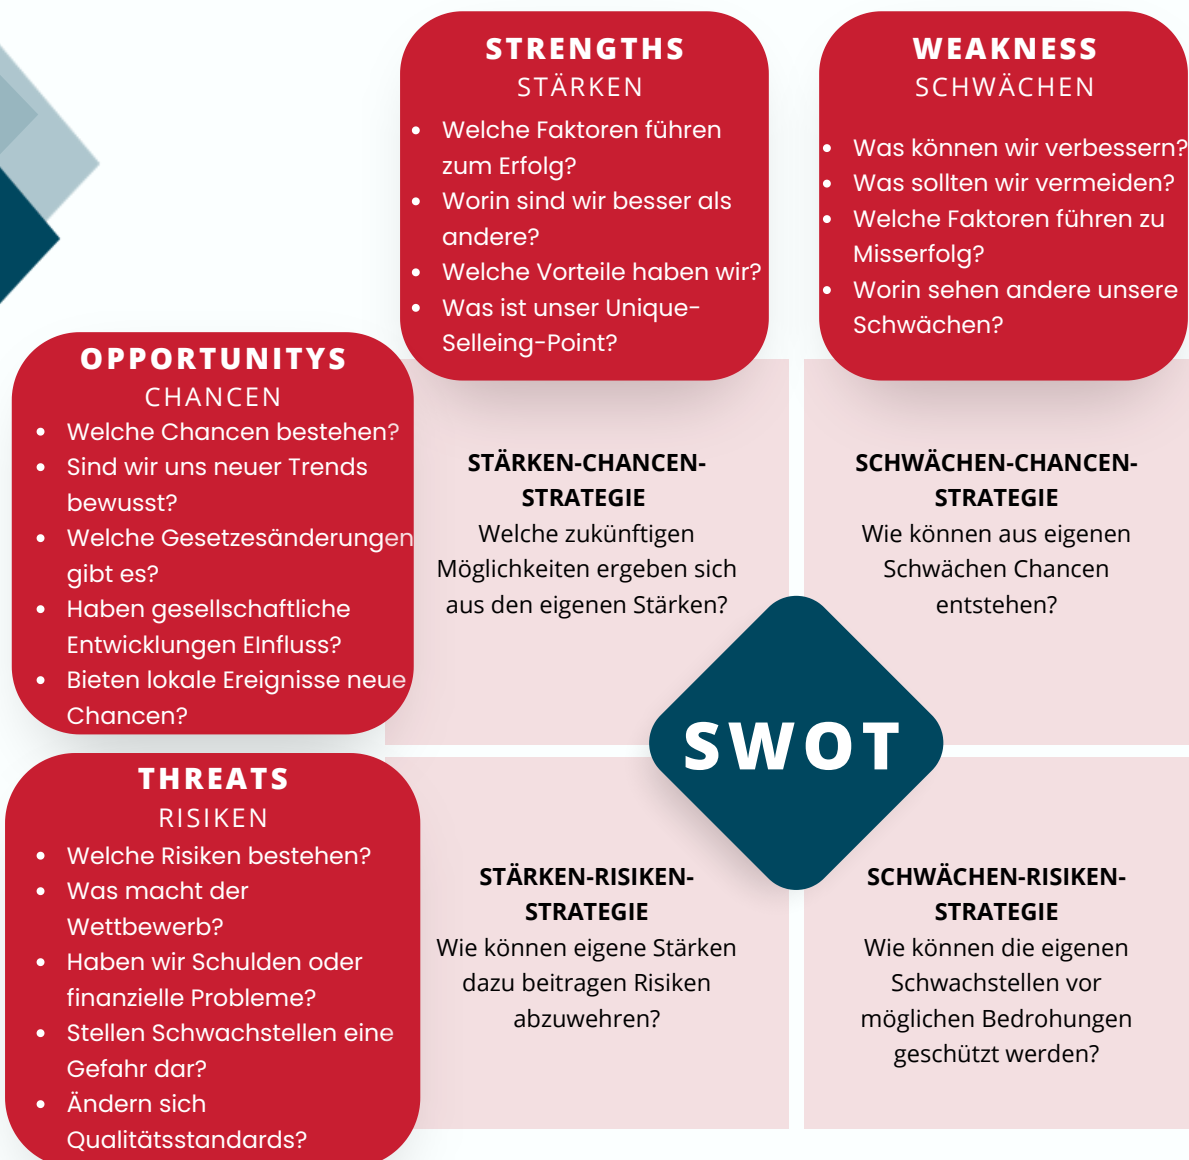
STRENGTHS
STÄRKEN

- Welche Faktoren führen zum Erfolg?
- Worin sind wir besser als andere?
- Welche Vorteile haben wir?
- Was ist unser Unique-Selleing-Point?

WEAKNESS
SCHWÄCHEN

- Was können wir verbessern?
- Was sollten wir vermeiden?
- Welche Faktoren führen zu Misserfolg?
- Worin sehen andere unsere Schwächen?

OPPORTUNITYS
CHANCEN

- Welche Chancen bestehen?
- Sind wir uns neuer Trends bewusst?
- Welche Gesetzesänderungen gibt es?
- Haben gesellschaftliche Entwicklungen EInfluss?
- Bieten lokale Ereignisse neue Chancen?

STÄRKEN-CHANCEN-STRATEGIE
Welche zukünftigen Möglichkeiten ergeben sich aus den eigenen Stärken?

SCHWÄCHEN-CHANCEN-STRATEGIE
Wie können aus eigenen Schwächen Chancen entstehen?

SWOT

THREATS
RISIKEN

- Welche Risiken bestehen?
- Was macht der Wettbewerb?
- Haben wir Schulden oder finanzielle Probleme?
- Stellen Schwachstellen eine Gefahr dar?
- Ändern sich Qualitätsstandards?

STÄRKEN-RISIKEN-STRATEGIE
Wie können eigene Stärken dazu beitragen Risiken abzuwehren?

SCHWÄCHEN-RISIKEN-STRATEGIE
Wie können die eigenen Schwachstellen vor möglichen Bedrohungen geschützt werden?